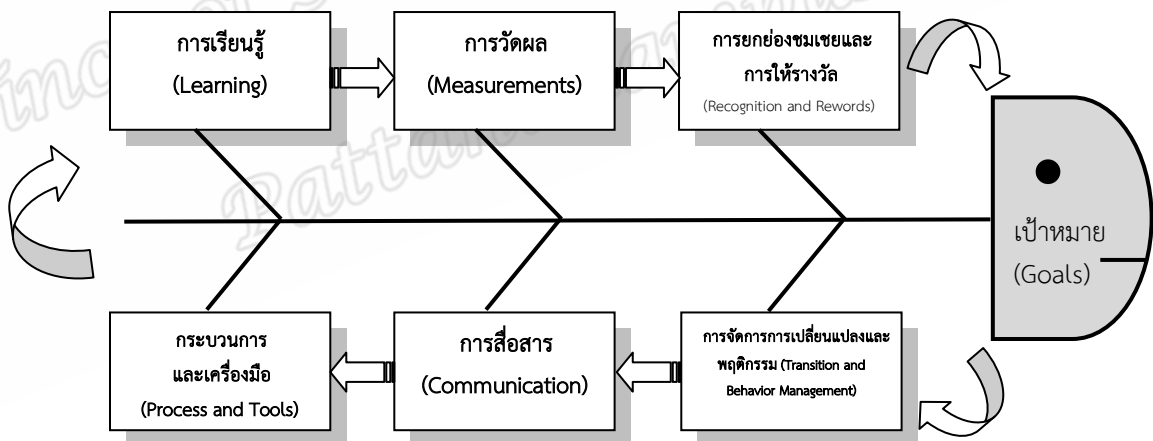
การเรียนรู้
(Learning)

การวัดผล
(Measurements)

การยกย่องชมเชยและการให้รางวัล
(Recognition and Rewords)

เป้าหมาย
(Goals)

กระบวนการและเครื่องมือ
(Process and Tools)

การสื่อสาร
(Communication)

การจัดการการเปลี่ยนแปลงและพฤติกรรม (Transition and Behavior Management)